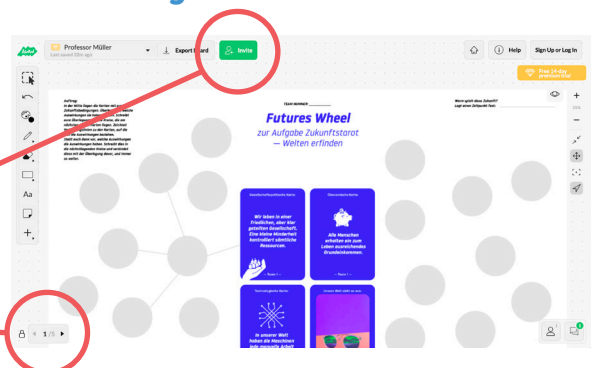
Professor Müller
Last saved 32m ago

Export Board

Invite

Help

Sign Up or Log In

Free 14-day premium trial

Auftrag:
In der Mitte liegen die Karten mit Zukunftsbedingungen. Überlegt euch, welche Auswirkungen sie haben können. Schreibt eure Überlegungen auf die Kreise, die am nächsten an den Karten liegen. Zieht Linien zwischen den Kreisen und den Karten, auf die sich die Auswirkungen beziehen. Stellt euch dann vor, welche Auswirkungen die Auswirkungen haben. Schreibt das in die nächstliegenden Kreise und verbindet diese mit den Überlegungen davor, und immer so weiter.

TEAM NUMMER: ________

Futures Wheel
zur Aufgabe Zukunftstarot — Welten erfinden

Wann spielt diese Zukunft?
Legt einen Zeitpunkt fest: ________

Gesellschaftspolitische Karte

Wir leben in einer friedlichen, aber hierarchischen Gesellschaft. Eine kleine Minderheit kontrolliert sämtliche Ressourcen.

Ökonomische Karte

Alle Menschen erhalten ein zum Leben ausreichendes Grundeinkommen.

Technologische Karte

In unserer Welt haben die Maschinen die manuelle Arbeit

Unsere Welt sieht so aus:

Aa

1 / 5

100%